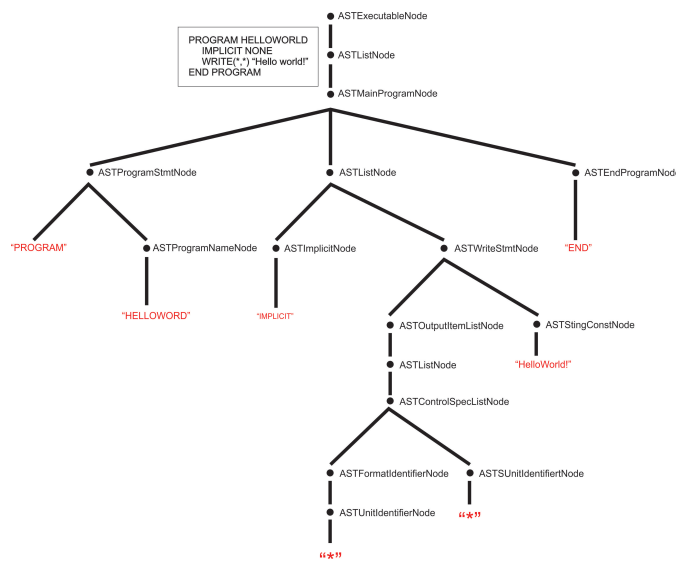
PROGRAM HELLOWORLD
IMPLICIT NONE
WRITE(*,*) "Hello world!"
END PROGRAM

ASTExecutableNode
ASTListNode
ASTMainProgramNode
ASTProgramStmtNode
ASTListNode
ASTEndProgramNod
"PROGRAM"
ASTProgramNameNode
ASTImplicitNode
ASTWriteStmtNode
"END"
"HELLOWORD"
"IMPLICIT"
ASTOutputItemListNode
ASTStingConstNode
"HelloWorld!"
ASTListNode
ASTControlSpecListNode
ASTFormatIdentifierNode
ASTSUnitIdentifiertNode
ASTUnitIdentifierNode
"*"
"*"